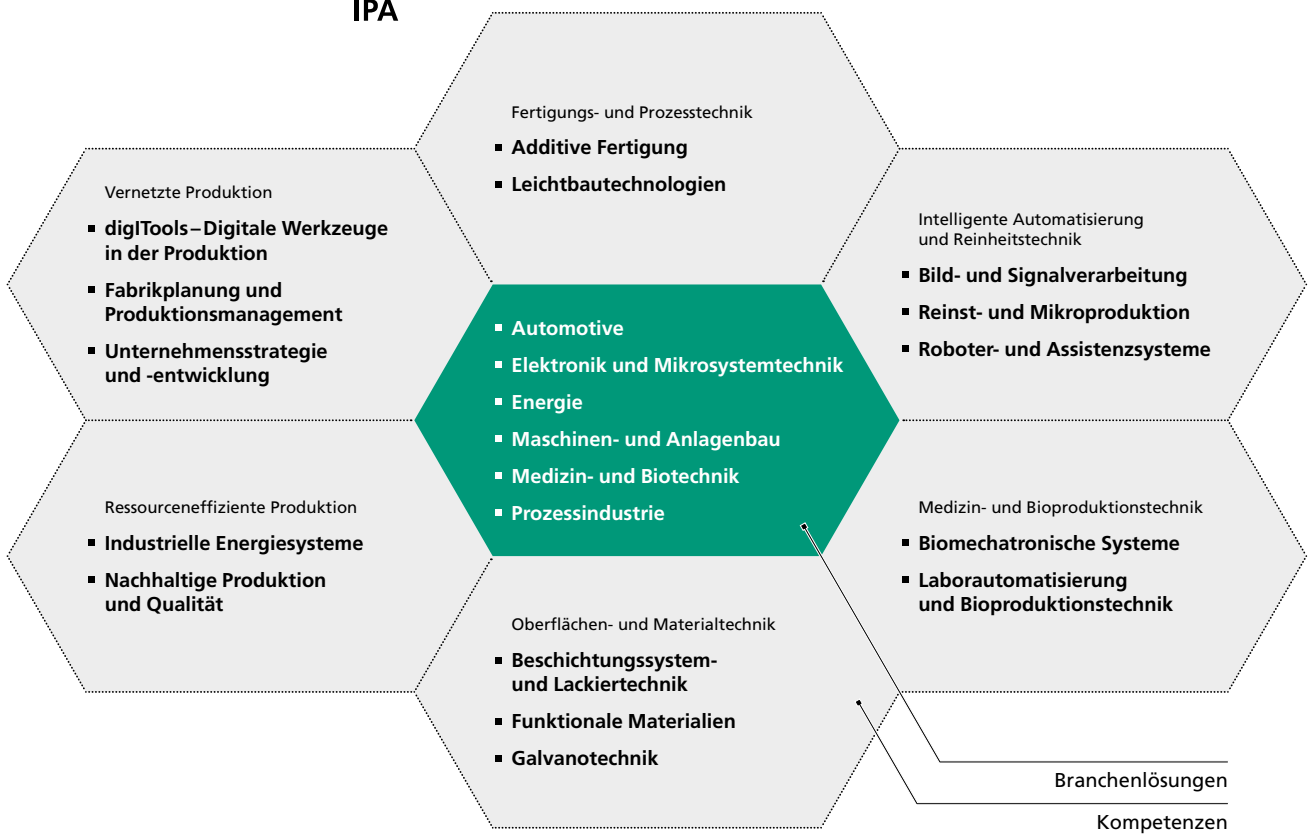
IPA

Fertigungs- und Prozesstechnik
- Additive Fertigung
- Leichtbautechnologien

Vernetzte Produktion
- digITools – Digitale Werkzeuge in der Produktion
- Fabrikplanung und Produktionsmanagement
- Unternehmensstrategie und -entwicklung

Intelligente Automatisierung und Reinheitstechnik
- Bild- und Signalverarbeitung
- Reinst- und Mikroproduktion
- Roboter- und Assistenzsysteme

- Automotive
- Elektronik und Mikrosystemtechnik
- Energie
- Maschinen- und Anlagenbau
- Medizin- und Biotechnik
- Prozessindustrie

Ressourceneffiziente Produktion
- Industrielle Energiesysteme
- Nachhaltige Produktion und Qualität

Medizin- und Bioproduktionstechnik
- Biomechatronische Systeme
- Laborautomatisierung und Bioproduktionstechnik

Oberflächen- und Materialtechnik
- Beschichtungssystem- und Lackiertechnik
- Funktionale Materialien
- Galvanotechnik

Branchenlösungen

Kompetenzen